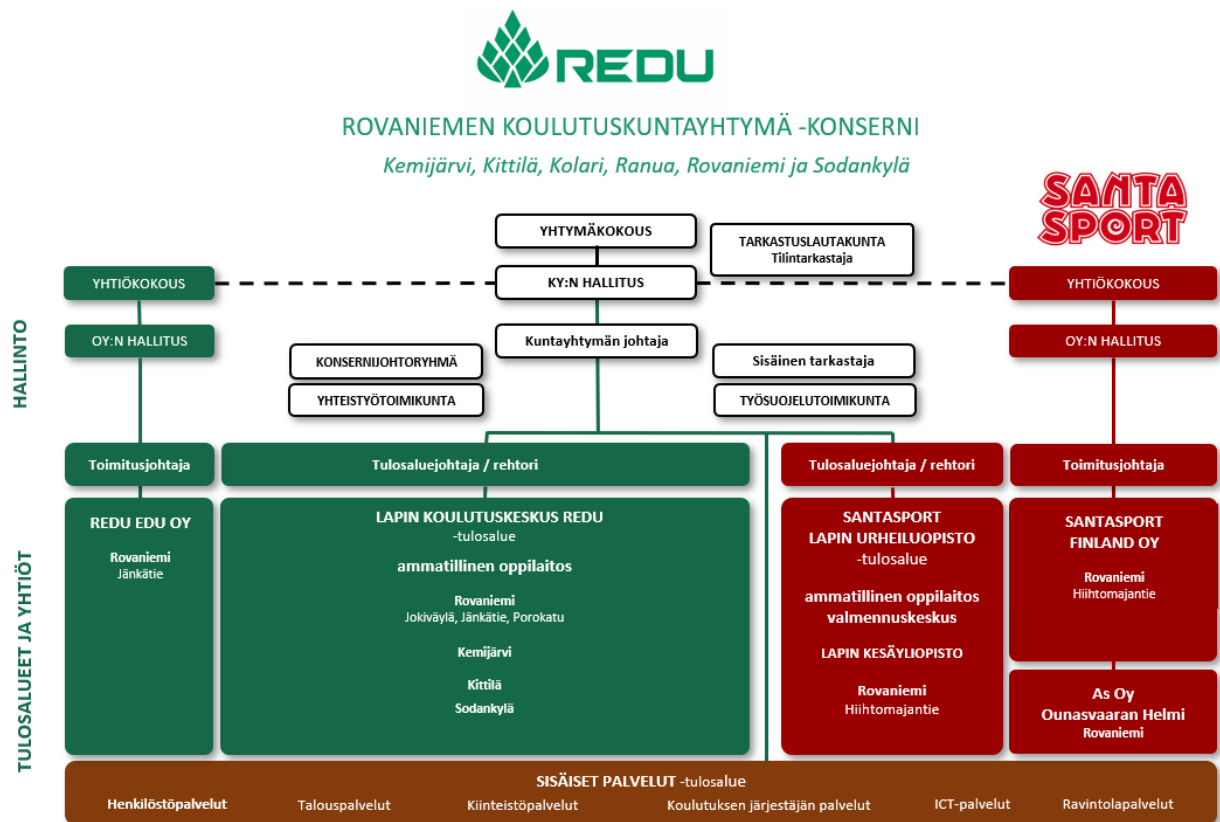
REDU

ROVANIEMEN KOULUTUSKUNTAYHTYMÄ -KONSERNI

Kemijärvi, Kittilä, Kolari, Ranua, Rovaniemi ja Sodankylä

SANTA SPORT

HALLINTO

YHTYMÄKOKOUS

TARKASTUSLAUTAKUNTA
Tilintarkastaja

YHTIÖKOKOUS

KY:N HALLITUS

YHTIÖKOKOUS

OY:N HALLITUS

Kuntayhtymän johtaja

OY:N HALLITUS

KONSERNIJOHTORYHMÄ

YHTEISTYÖTOIMIKUNTA

Sisäinen tarkastaja

TYÖSUOJELUTOIMIKUNTA

TULOSALUEET JA YHTIÖT

Toimitusjohtaja

Tulosaluejohtaja / rehtori

Tulosaluejohtaja / rehtori

Toimitusjohtaja

REDU EDU OY

Rovaniemi
Jänkätie

LAPIN KOULUTUSKESKUS REDU
-tulosalue

ammatillinen oppilaitos

Rovaniemi
Jokiväylä, Jänkätie, Porokatu

Kemijärvi

Kittilä

Sodankylä

SANTASPORT
LAPIN URHEILUOPISTO
-tulosalue

ammatillinen oppilaitos
valmennuskeskus

LAPIN KESÄYLIOPISTO

Rovaniemi
Hiihtomajantie

SANTASPORT
FINLAND OY

Rovaniemi
Hiihtomajantie

As Oy
Ounasvaaran Helmi
Rovaniemi

SISÄISET PALVELUT -tulosalue

Henkilöstöpalvelut Talouspalvelut Kiinteistöpalvelut Koulutuksen järjestäjän palvelut ICT-palvelut Ravintolapalvelut